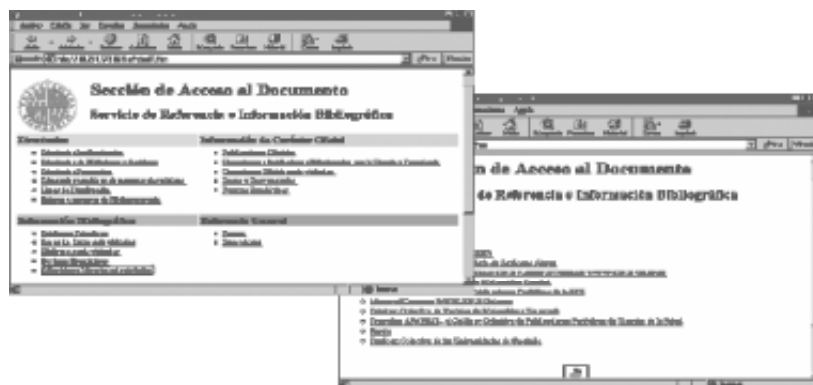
Sección de Acceso al Documento

Servicio de Referencia e Información Bibliográfica

Directorios

Información de Carácter Oficial

Información Bibliográfica

Referencia General

n de Acceso al Documento

de Referencia e Información Bibliográfica

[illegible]